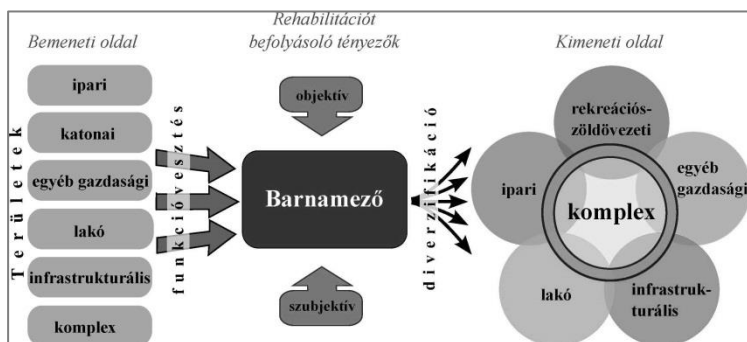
Bemeneti oldal

Rehabilitációt befolyásoló tényezők

Kimeneti oldal

Területek

ipari

katonai

egyéb gazdasági

lakó

infrastrukturális

komplex

funkcióvesztés

objektív

Barnamező

szubjektív

diverzifikáció

rekreációs-zöldövezeti

egyéb gazdasági

ipari

komplex

lakó

infrastrukturális